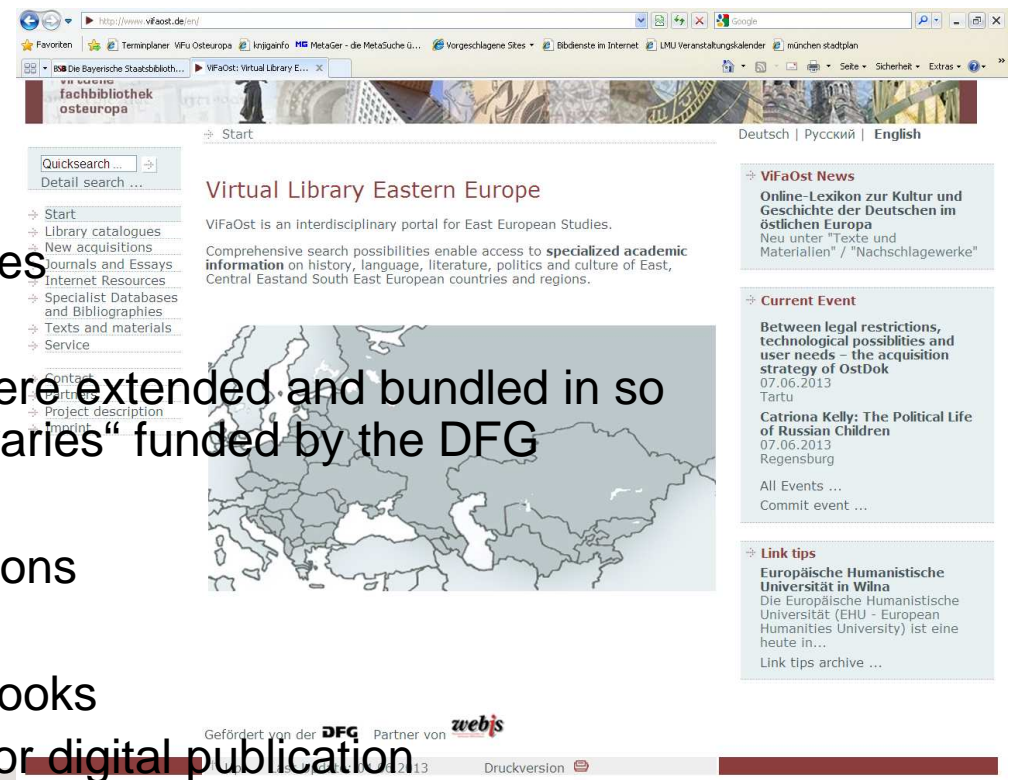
http://www.vifaost.de/en/

Google

Favoriten | Terminplaner ViFu Osteuropa | knjigainfo | MetaGer - die MetaSuche ü... | Vorgeschlagene Sites | Bibdienste im Internet | LMU Veranstaltungskalender | münchen stadtplan

BSB Die Bayerische Staatsbiblioth... | ViFaOst: Virtual Library E... ×

Seite · Sicherheit · Extras ·

virtuelle fachbibliothek osteuropa

Start

Deutsch | Русский | English

Quicksearch ...
Detail search ...

Start
Library catalogues
New acquisitions
Journals and Essays
Internet Resources
Specialist Databases and Bibliographies
Texts and materials
Service

Contact
Partners
Project description
Imprint

Virtual Library Eastern Europe

ViFaOst is an interdisciplinary portal for East European Studies.

Comprehensive search possibilities enable access to **specialized academic information** on history, language, literature, politics and culture of East, Central Eastand South East European countries and regions.

ViFaOst News

Online-Lexikon zur Kultur und Geschichte der Deutschen im östlichen Europa
Neu unter "Texte und Materialien" / "Nachschlagewerke"

Current Event

Between legal restrictions, technological possiblities and user needs – the acquisition strategy of OstDok
07.06.2013
Tartu

Catriona Kelly: The Political Life of Russian Children
07.06.2013
Regensburg

All Events ...
Commit event ...

Link tips

Europäische Humanistische Universität in Wilna
Die Europäische Humanistische Universität (EHU - European Humanities University) ist eine heute in...

Link tips archive ...

Gefördert von der DFG Partner von webis

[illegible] 2013 Druckversion

es
ere extended and bundled in so
aries" funded by the DFG
ons
ooks
or digital publication